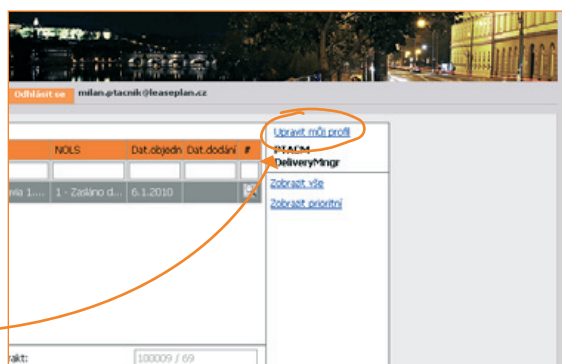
Odhlásit se milan.ptacnik@leaseplan.cz

| | NOLS | Dat.objedn | Dat.dodání | # |
|---|---|---|---|---|
| |  |  |  |  |
| ia 1.... | 1 - Zasláno d... | 6.1.2010 | | |

Upravit můj profil
PTACM
DeliveryMngr
Zobrazit vše
Zobrazit prioritní

akt: 100009 / 69